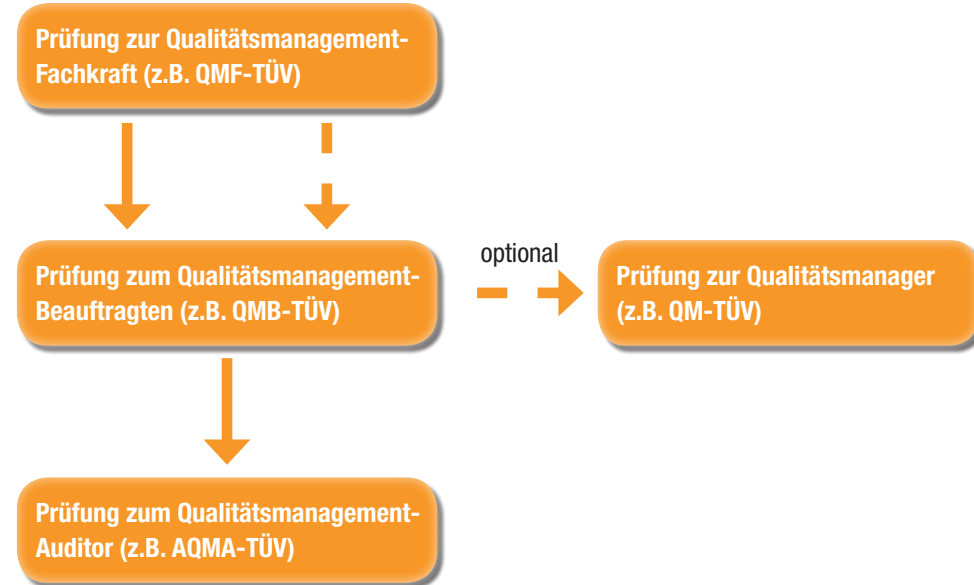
Prüfung zur Qualitätsmanagement-Fachkraft (z.B. QMF-TÜV)

Prüfung zum Qualitätsmanagement-Beauftragten (z.B. QMB-TÜV)

optional

Prüfung zur Qualitätsmanager (z.B. QM-TÜV)

Prüfung zum Qualitätsmanagement-Auditor (z.B. AQMA-TÜV)